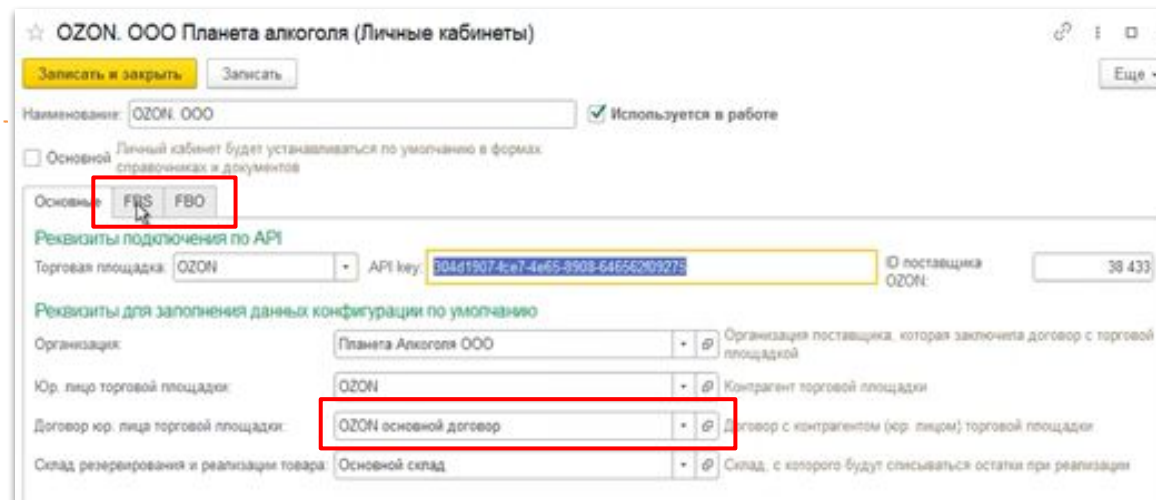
☆ OZON. ООО Планета алкоголя (Личные кабинеты)

Записать и закрыть | Записать | Еще

Наименование: OZON. ООО | Используется в работе

Основной | Личный кабинет будет устанавливаться по умолчанию в формах справочниках и документов

Основные | FBS | FBO

Реквизиты подключения по API

Торговая площадка: OZON | API key: 304d1907-fce7-4e65-8908-646562f09275 | ID поставщика OZON: 38 433

Реквизиты для заполнения данных конфигурации по умолчанию

Организация: Планета Алкоголя ООО | Организация поставщика, которая заключила договор с торговой площадкой

Юр. лицо торговой площадки: OZON | Контрагент торговой площадки

Договор юр. лица торговой площадки: OZON основной договор | Договор с контрагентом (юр. лицом) торговой площадки

Склад резервирования и реализации товара: Основной склад | Склад, с которого будут списываться остатки при реализации